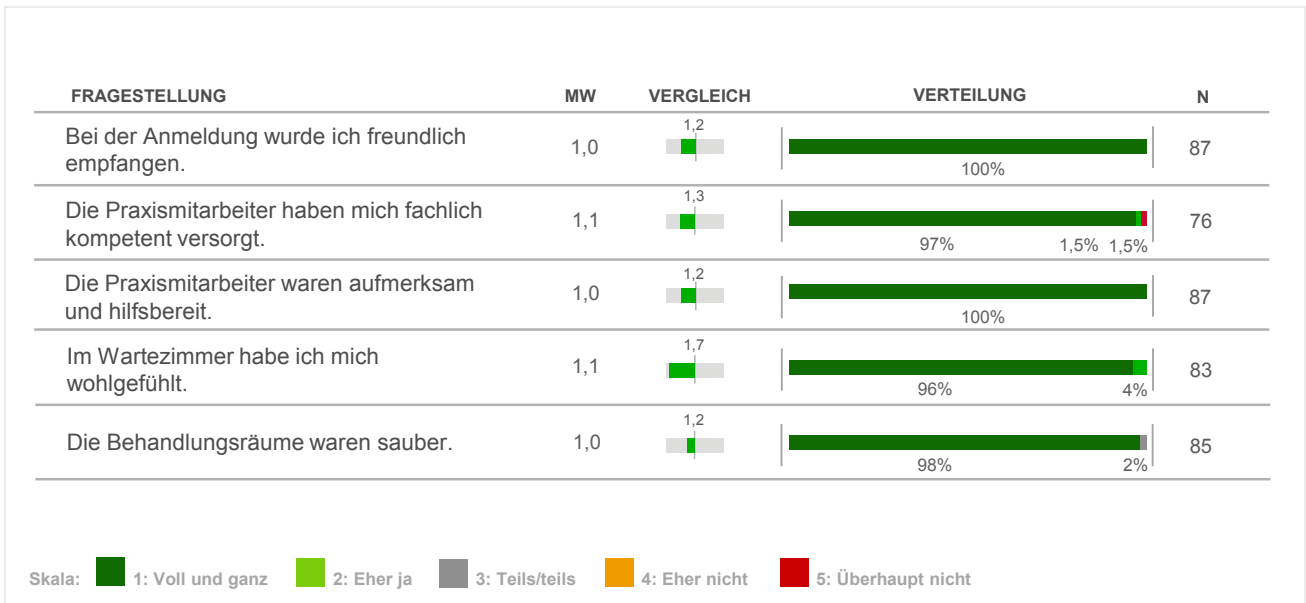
| FRAGESTELLUNG | MW | VERGLEICH | VERTEILUNG | N |
|---|---|---|---|---|
| Bei der Anmeldung wurde ich freundlich empfangen. | 1,0 | 1,2 | 100% | 87 |
| Die Praxismitarbeiter haben mich fachlich kompetent versorgt. | 1,1 | 1,3 | 97% 1,5% 1,5% | 76 |
| Die Praxismitarbeiter waren aufmerksam und hilfsbereit. | 1,0 | 1,2 | 100% | 87 |
| Im Wartezimmer habe ich mich wohlgefühlt. | 1,1 | 1,7 | 96% 4% | 83 |
| Die Behandlungsräume waren sauber. | 1,0 | 1,2 | 98% 2% | 85 |

Skala: 1: Voll und ganz 2: Eher ja 3: Teils/teils 4: Eher nicht 5: Überhaupt nicht